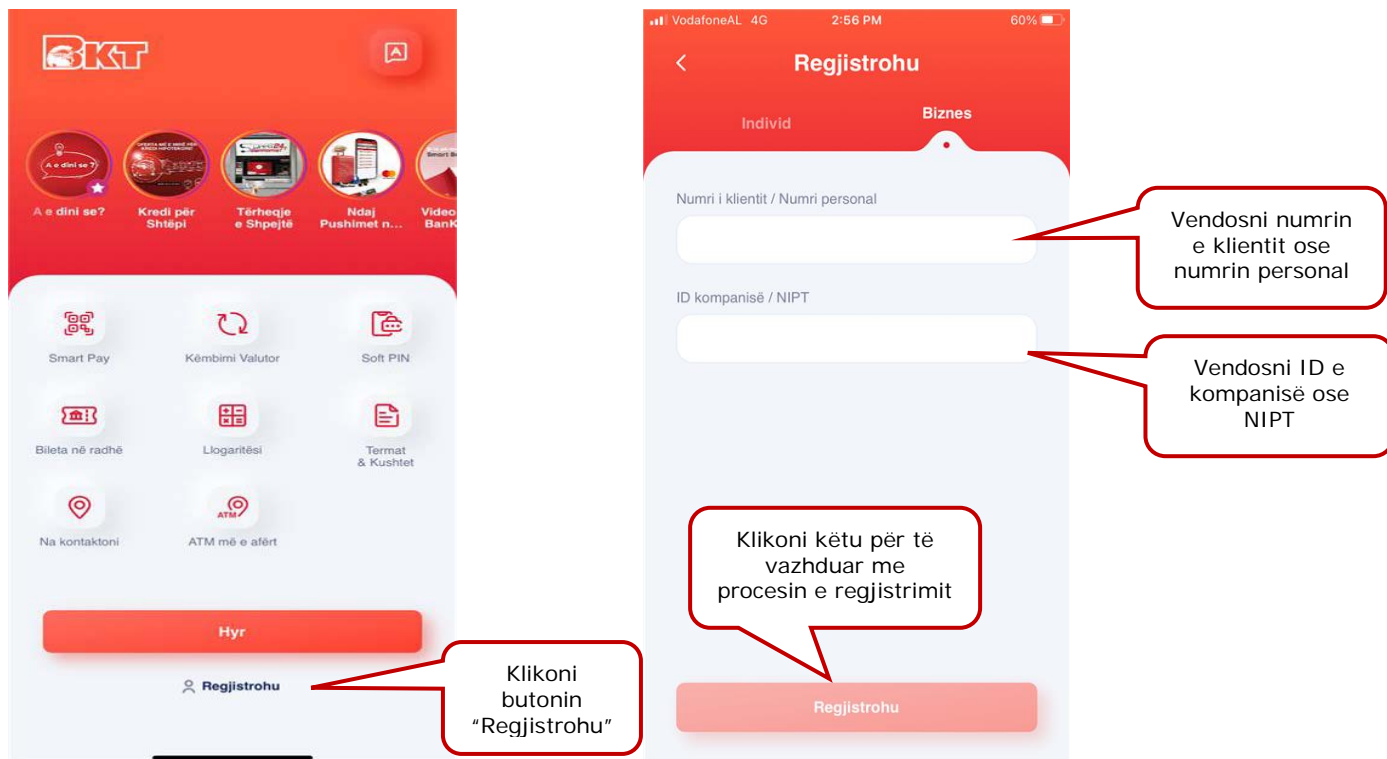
BKT

A e dini se?

A e dini se? Kredi për Shtëpi Tërheqje e Shpejtë Ndaj Pushimet n... Video BanK

Smart Pay Këmbimi Valutor Soft PIN

Bileta në radhë Llogaritësi Termat & Kushtet

Na kontaktoni ATM më e afërt

Hyr

Regjistrohu

Klikoni butonin "Regjistrohu"

VodafoneAL 4G 2:56 PM 60%

Regjistrohu

Individ Biznes

Numri i klientit / Numri personal

Vendosni numrin e klientit ose numrin personal

ID kompanisë / NIPT

Vendosni ID e kompanisë ose NIPT

Klikoni këtu për të vazhduar me procesin e regjistrimit

Regjistrohu